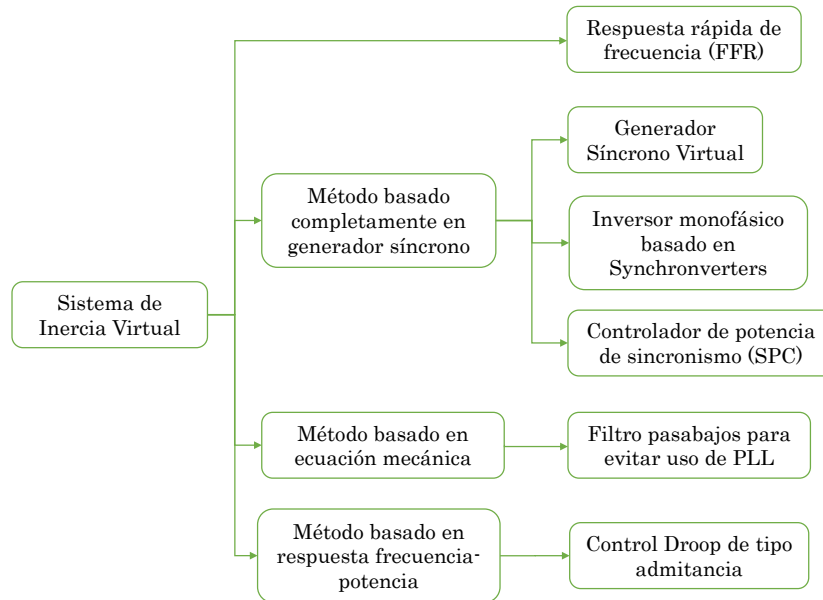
Sistema de Inercia Virtual

Respuesta rápida de frecuencia (FFR)

Método basado completamente en generador síncrono

Generador Síncrono Virtual

Inversor monofásico basado en Synchronverters

Controlador de potencia de sincronismo (SPC)

Método basado en ecuación mecánica

Filtro pasabajos para evitar uso de PLL

Método basado en respuesta frecuencia-potencia

Control Droop de tipo admitancia